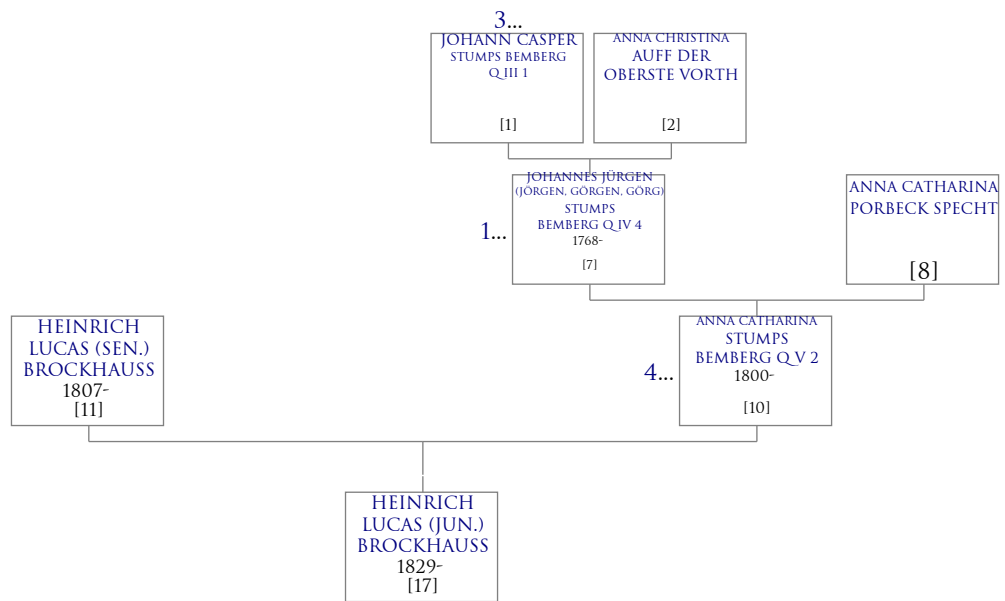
3...
JOHANN CASPER
STUMPS BEMBERG
Q III 1
[1]

ANNA CHRISTINA
AUFF DER
OBERSTE VORTH
[2]

1...
JOHANNES JÜRGEN
(JÖRGEN, GÖRGEN, GÖRG)
STUMPS
BEMBERG Q IV 4
1768-
[7]

ANNA CATHARINA
PORBECK SPECHT
[8]

HEINRICH
LUCAS (SEN.)
BROCKHAUSS
1807-
[11]

4...
ANNA CATHARINA
STUMPS
BEMBERG Q V 2
1800-
[10]

HEINRICH
LUCAS (JUN.)
BROCKHAUSS
1829-
[17]